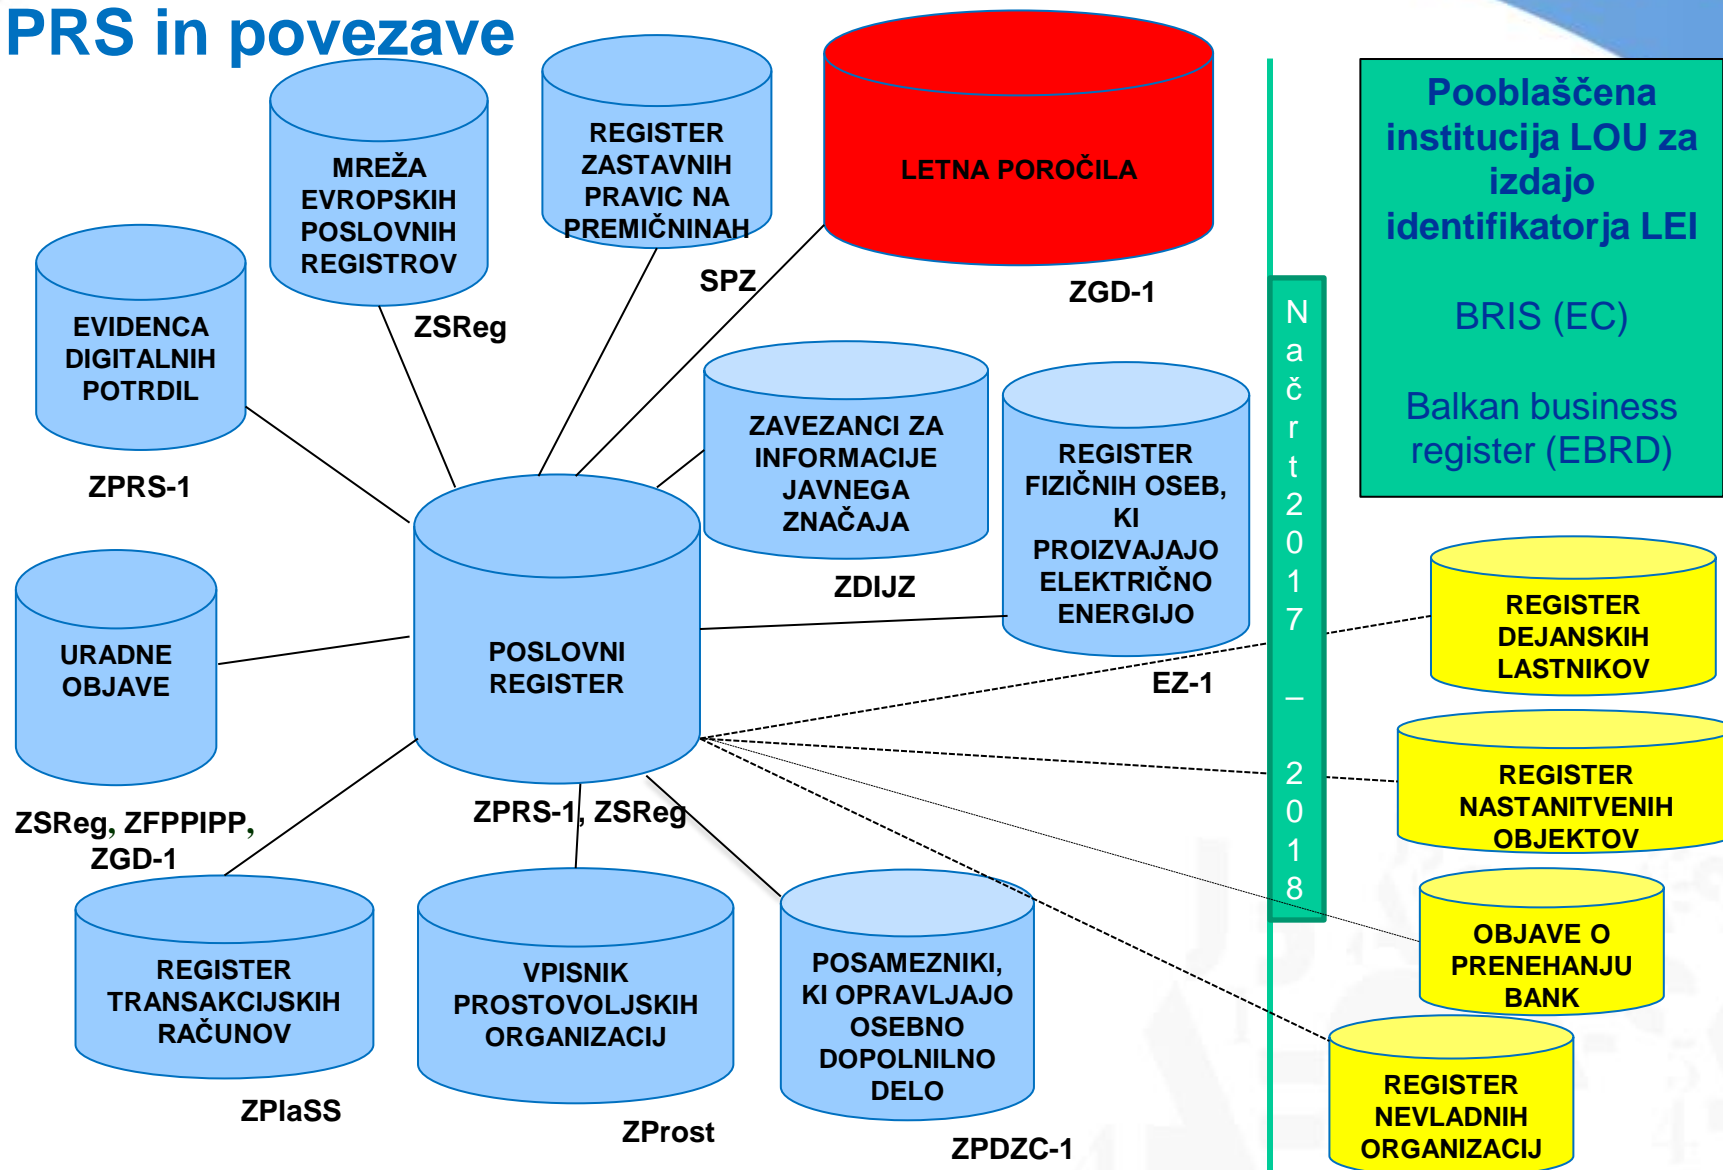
PRS in povezave

MREŽA EVROPSKIH POSLOVNIH REGISTROV

ZSReg

REGISTER ZASTAVNIH PRAVIC NA PREMIČNINAH

SPZ

LETNA POROČILA

ZGD-1

EVIDENCA DIGITALNIH POTRDIL

ZPRS-1

ZAVEZANCI ZA INFORMACIJE JAVNEGA ZNAČAJA

ZDIJZ

REGISTER FIZIČNIH OSEB, KI PROIZVAJAJO ELEKTRIČNO ENERGIJO

EZ-1

URADNE OBJAVE

ZSReg, ZFPPIPP, ZGD-1

POSLOVNI REGISTER

ZPRS-1, ZSReg

REGISTER TRANSAKCIJSKIH RAČUNOV

ZPlaSS

VPISNIK PROSTOVOLJSKIH ORGANIZACIJ

ZProst

POSAMEZNIKI, KI OPRAVLJAJO OSEBNO DOPOLNILNO DELO

ZPDZC-1

Načrt 2017 – 2018

Pooblaščena institucija LOU za izdajo identifikatorja LEI

BRIS (EC)

Balkan business register (EBRD)

REGISTER DEJANSKIH LASTNIKOV

REGISTER NASTANITVENIH OBJEKTOV

OBJAVE O PRENEHANJU BANK

REGISTER NEVLADNIH ORGANIZACIJ